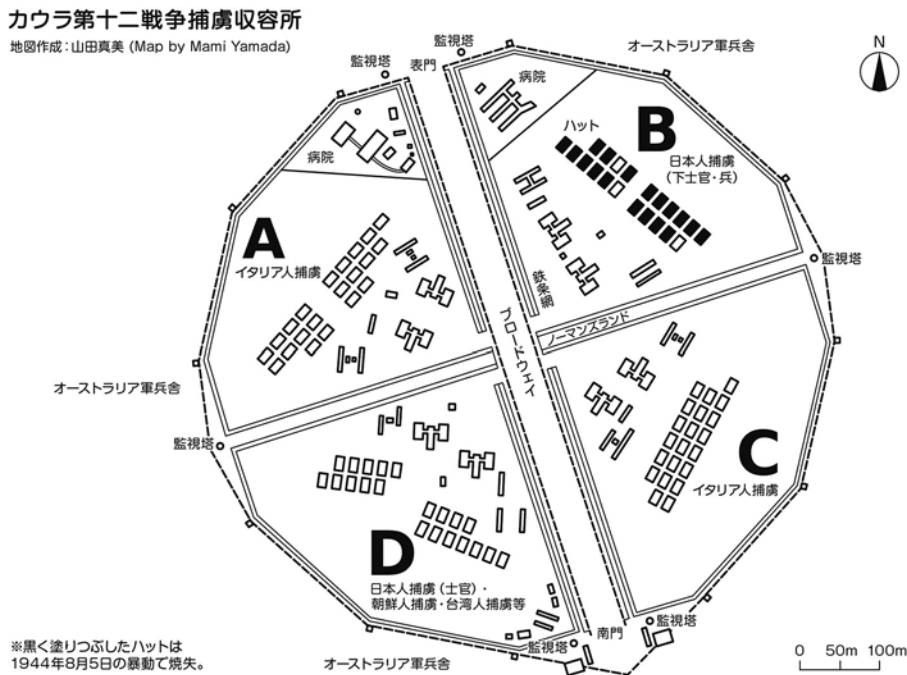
カウラ第十二戦争捕虜収容所

地図作成：山田真美 (Map by Mami Yamada)

監視塔

表門

オーストラリア軍兵舎

N

監視塔

病院

病院

ハット

B

日本人捕虜
（下士官・兵）

A

イタリア人捕虜

鉄条網

監視塔

ブロードウェイ

ノーマンズランド

オーストラリア軍兵舎

監視塔

C

イタリア人捕虜

D

日本人捕虜（士官）・
朝鮮人捕虜・台湾人捕虜等

※黒く塗りつぶしたハットは
1944年8月5日の暴動で焼失。

監視塔

南門

監視塔

オーストラリア軍兵舎

0 50m 100m